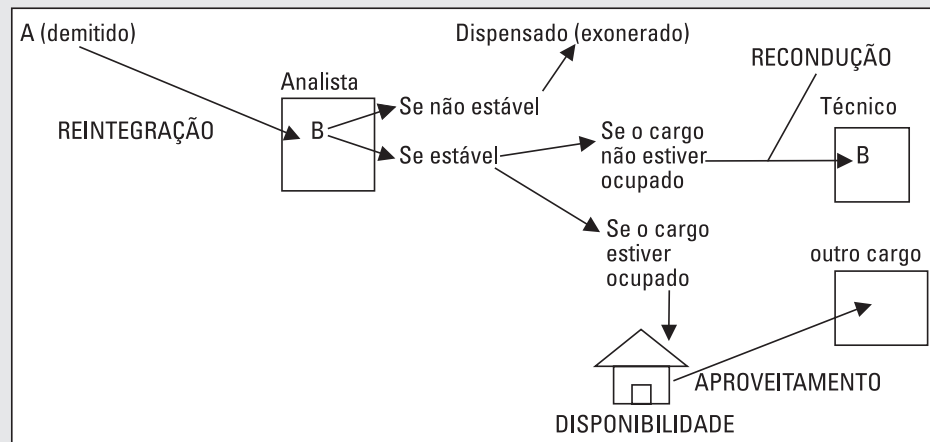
A (demitido)

Dispensado (exonerado)

Analista

RECONDUÇÃO

REINTEGRAÇÃO

B

Se não estável

Se estável

Técnico

Se o cargo não estiver ocupado

B

Se o cargo estiver ocupado

outro cargo

APROVEITAMENTO

DISPONIBILIDADE